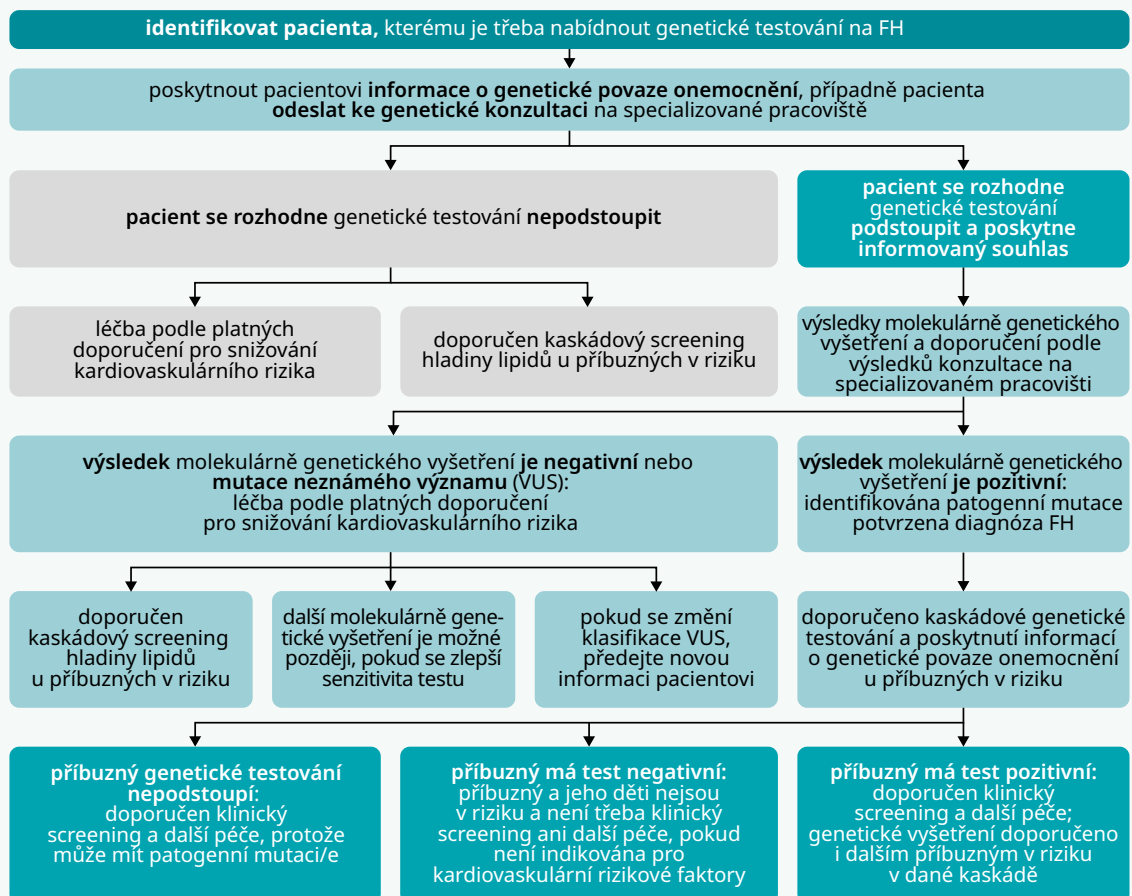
**identifikovat pacienta,** kterému je třeba nabídnout genetické testování na FH

poskytnout pacientovi **informace o genetické povaze onemocnění**, případně pacienta **odeslat ke genetické konzultaci** na specializované pracoviště

**pacient se rozhodne** genetické testování **nepodstoupit**

**pacient se rozhodne** genetické testování **podstoupit a poskytne informovaný souhlas**

léčba podle platných doporučení pro snižování kardiovaskulárního rizika

doporučen kaskádový screening hladiny lipidů u příbuzných v riziku

výsledky molekulárně genetického vyšetření a doporučení podle výsledků konzultace na specializovaném pracovišti

**výsledek** molekulárně genetického vyšetření **je negativní** nebo **mutace neznámého významu** (VUS): léčba podle platných doporučení pro snižování kardiovaskulárního rizika

**výsledek** molekulárně genetického vyšetření **je pozitivní**: identifikována patogenní mutace potvrzena diagnóza FH

doporučen kaskádový screening hladiny lipidů u příbuzných v riziku

další molekulárně genetické vyšetření je možné později, pokud se zlepší senzitivita testu

pokud se změní klasifikace VUS, předejte novou informaci pacientovi

doporučeno kaskádové genetické testování a poskytnutí informací o genetické povaze onemocnění u příbuzných v riziku

**příbuzný genetické testování nepodstoupí**: doporučen klinický screening a další péče, protože může mít patogenní mutaci/e

**příbuzný má test negativní:** příbuzný a jeho děti nejsou v riziku a není třeba klinický screening ani další péče, pokud není indikována pro kardiovaskulární rizikové faktory

**příbuzný má test pozitivní:** doporučen klinický screening a další péče; genetické vyšetření doporučeno i dalším příbuzným v riziku v dané kaskádě